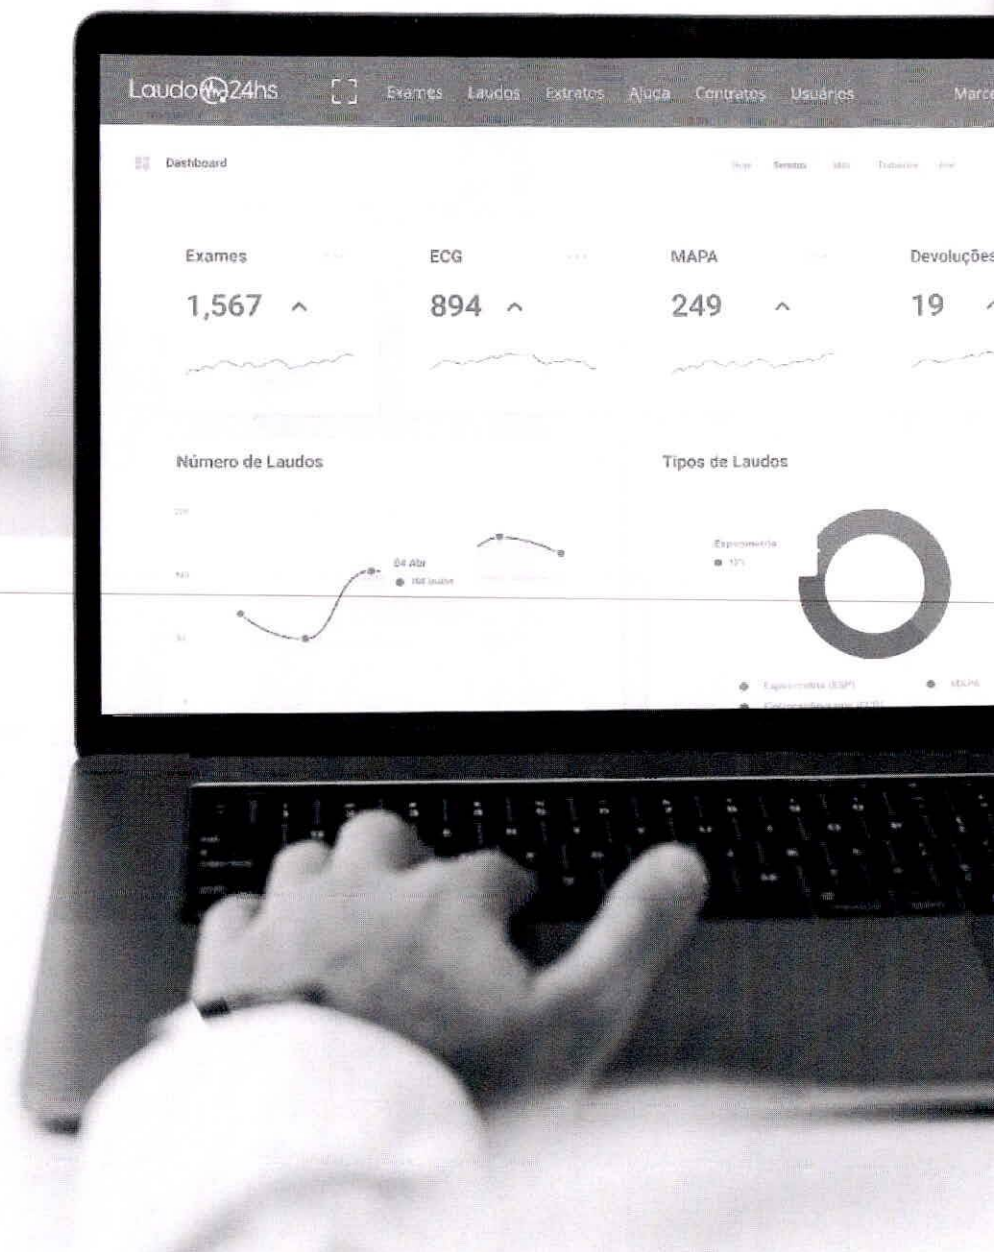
Laudo24hs Exames Laudos Extratos Aluga Contratos Usuários Marc

Dashboard

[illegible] Semana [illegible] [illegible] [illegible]

Exames
1,567

ECG
894

MAPA
249

Devoluções
19

Número de Laudos

04 Abr
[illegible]

Tipos de Laudos

Espirometria
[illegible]

Espirometria (ESP) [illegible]
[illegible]